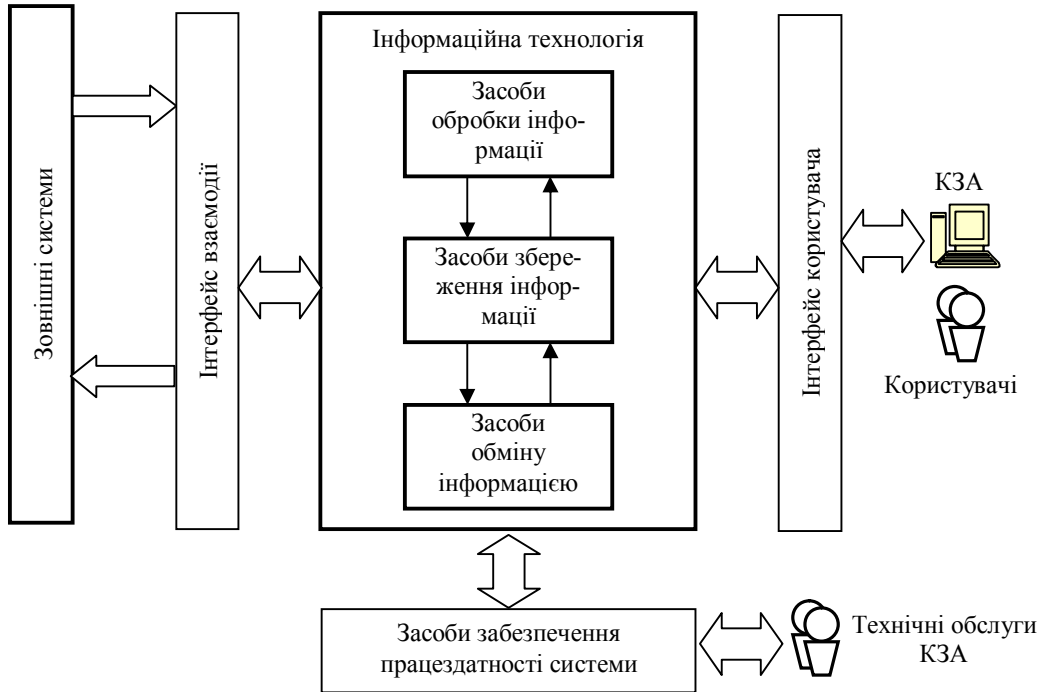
Зовнішні системи

Інтерфейс взаємодії

Інформаційна технологія

Засоби обробки інформації

Засоби збереження інформації

Засоби обміну інформацією

Інтерфейс користувача

КЗА

Користувачі

Засоби забезпечення працездатності системи

Технічні обслуги КЗА